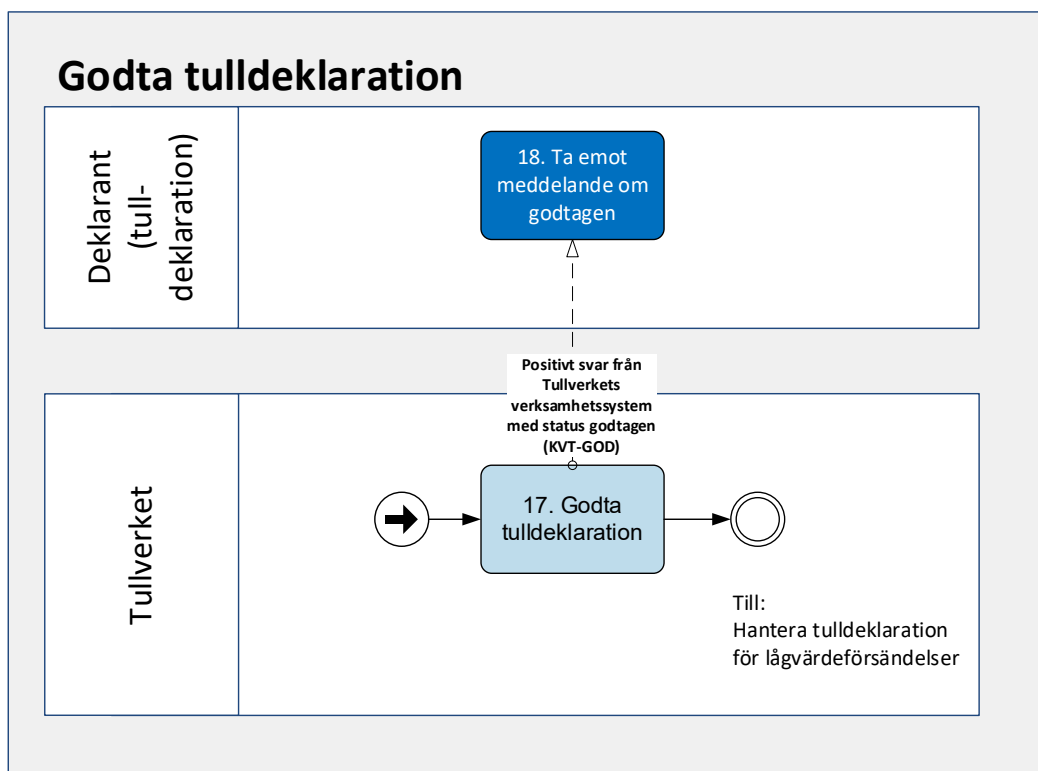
Godta tulldeklaration

Deklarant (tull-deklaration)

18. Ta emot meddelande om godtagen

Positivt svar från Tullverkets verksamhetssystem med status godtagen (KVT-GOD)

Tullverket

17. Godta tulldeklaration

Till:
Hantera tulldeklaration för lågvärdeförsändelser